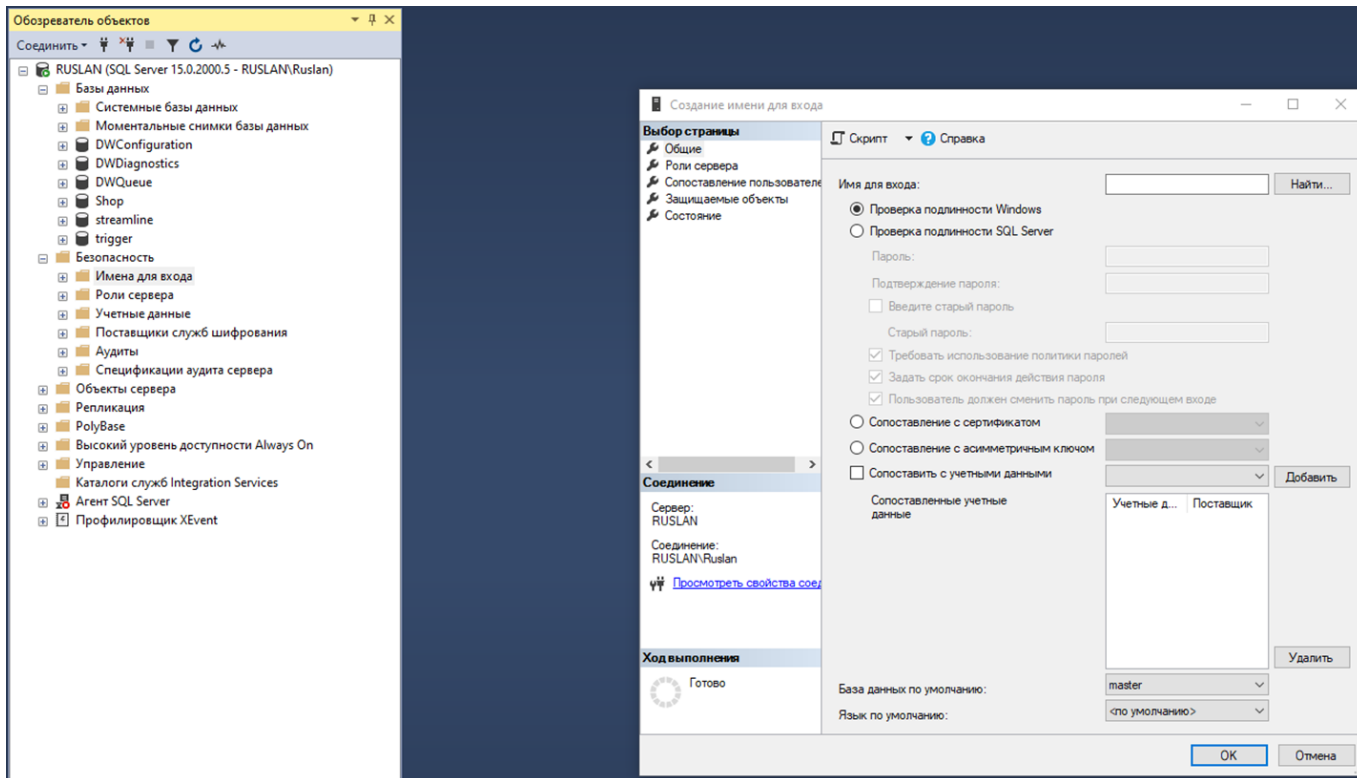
Обозреватель объектов

Соединить

RUSLAN (SQL Server 15.0.2000.5 - RUSLAN\Ruslan)
Базы данных
Системные базы данных
Моментальные снимки базы данных
DWConfiguration
DWDiagnostics
DWQueue
Shop
streamline
trigger
Безопасность
Имена для входа
Роли сервера
Учетные данные
Поставщики служб шифрования
Аудиты
Спецификации аудита сервера
Объекты сервера
Репликация
PolyBase
Высокий уровень доступности Always On
Управление
Каталоги служб Integration Services
Агент SQL Server
Профилировщик XEvent

Создание имени для входа

Выбор страницы
Общие
Роли сервера
Сопоставление пользователе
Защищаемые объекты
Состояние

Соединение
Сервер:
RUSLAN
Соединение:
RUSLAN\Ruslan
Просмотреть свойства соед

Ход выполнения
Готово

Скрипт
Справка

Имя для входа:
Найти...
Проверка подлинности Windows
Проверка подлинности SQL Server
Пароль:
Подтверждение пароля:
Введите старый пароль
Старый пароль:
Требовать использование политики паролей
Задать срок окончания действия пароля
Пользователь должен сменить пароль при следующем входе
Сопоставление с сертификатом
Сопоставление с асимметричным ключом
Сопоставить с учетными данными
Добавить
Сопоставленные учетные данные
| Учетные д... | Поставщик |
|---|---|
Удалить
База данных по умолчанию:
master
Язык по умолчанию:
<по умолчанию>
ОК
Отмена